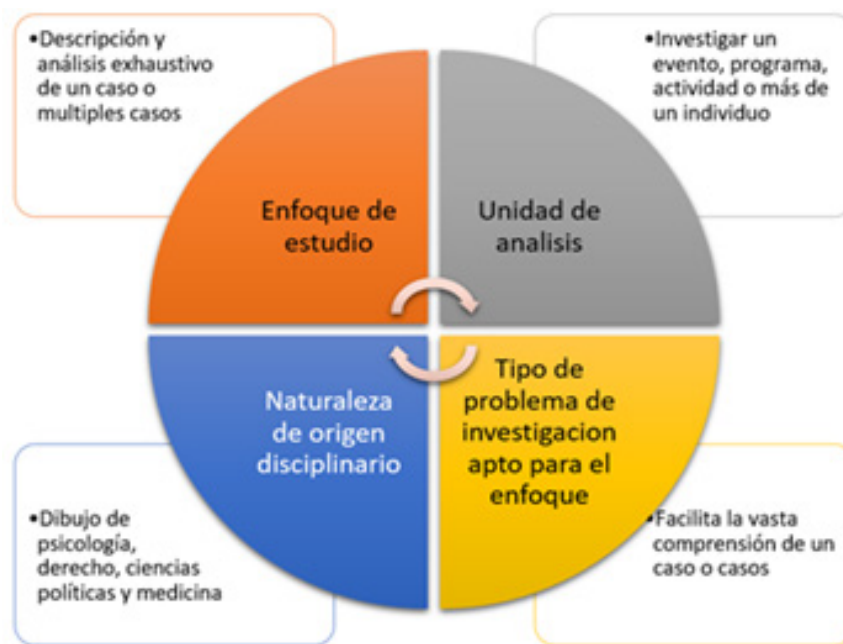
•Descripción y análisis exhaustivo de un caso o multiples casos

•Investigar un evento, programa, actividad o más de un individuo

Enfoque de estudio

Unidad de analisis

Naturaleza de origen disciplinario

Tipo de problema de investigacion apto para el enfoque

•Dibujo de psicología, derecho, ciencias políticas y medicina

•Facilita la vasta comprensión de un caso o casos